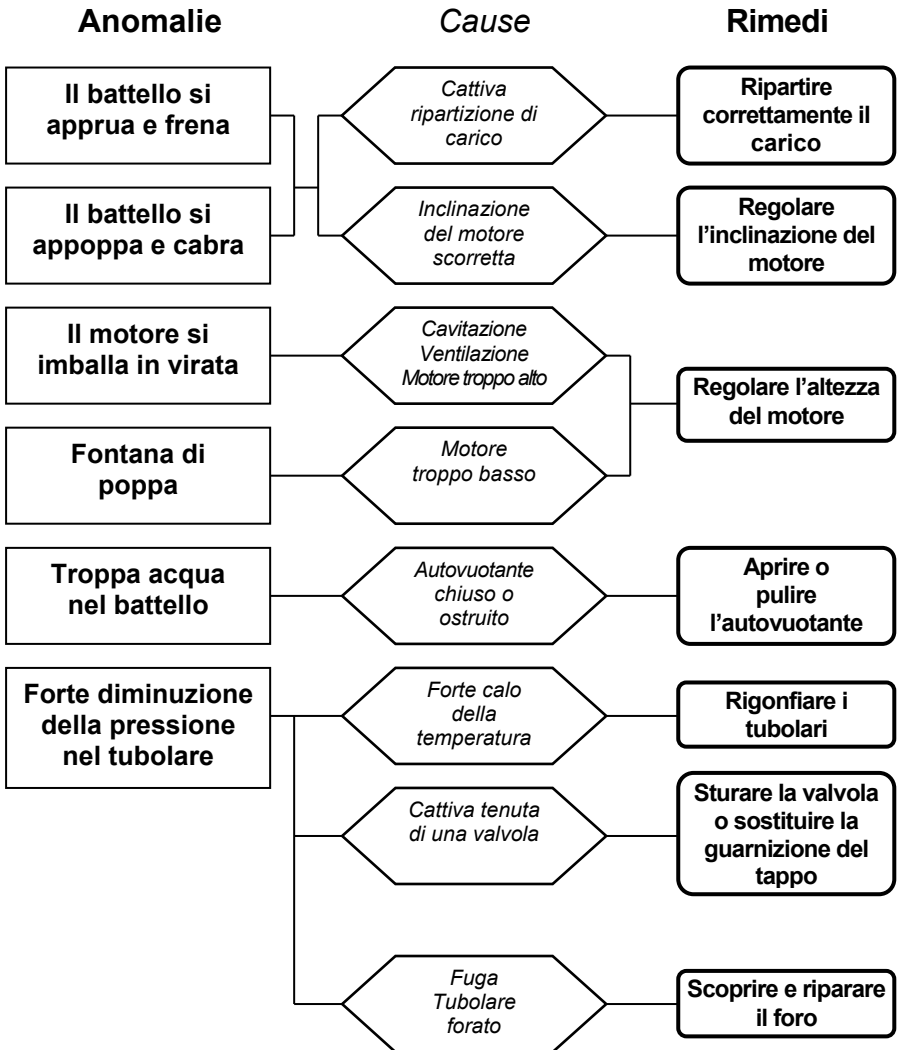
Anomalie

Cause

Rimedi

Il battello si apprua e frena

Il battello si appoppa e cabra

Cattiva ripartizione di carico

Inclinazione del motore scorretta

Ripartire correttamente il carico

Regolare l'inclinazione del motore

Il motore si imballa in virata

Fontana di poppa

Cavitazione Ventilazione Motore troppo alto

Motore troppo basso

Regolare l'altezza del motore

Troppa acqua nel battello

Autovuotante chiuso o ostruito

Aprire o pulire l'autovuotante

Forte diminuzione della pressione nel tubolare

Forte calo della temperatura

Rigonfiare i tubolari

Cattiva tenuta di una valvola

Sturare la valvola o sostituire la guarnizione del tappo

Fuga Tubolare forato

Scoprire e riparare il foro